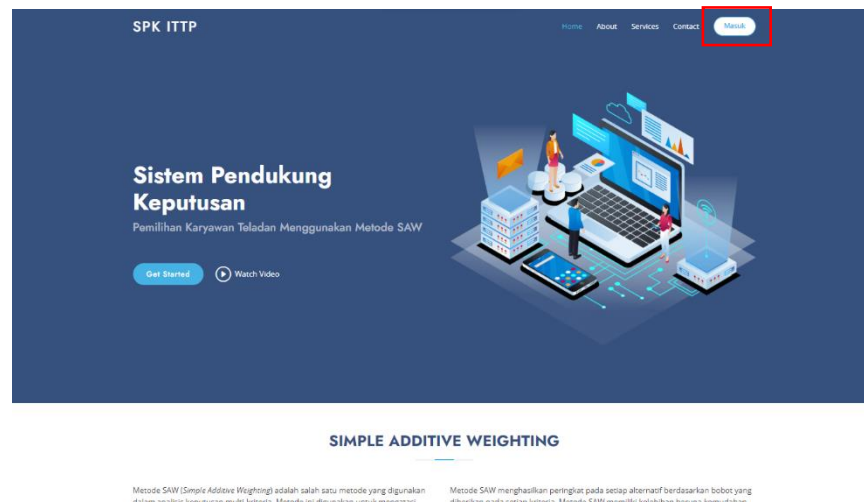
SPK ITTP

Home About Services Contact Masuk

Sistem Pendukung Keputusan

Pemilihan Karyawan Teladan Menggunakan Metode SAW

Get Started Watch Video

SIMPLE ADDITIVE WEIGHTING

Metode SAW (Simple Additive Weighting) adalah salah satu metode yang digunakan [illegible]

Metode SAW menghasilkan peringkat pada setiap alternatif berdasarkan bobot yang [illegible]